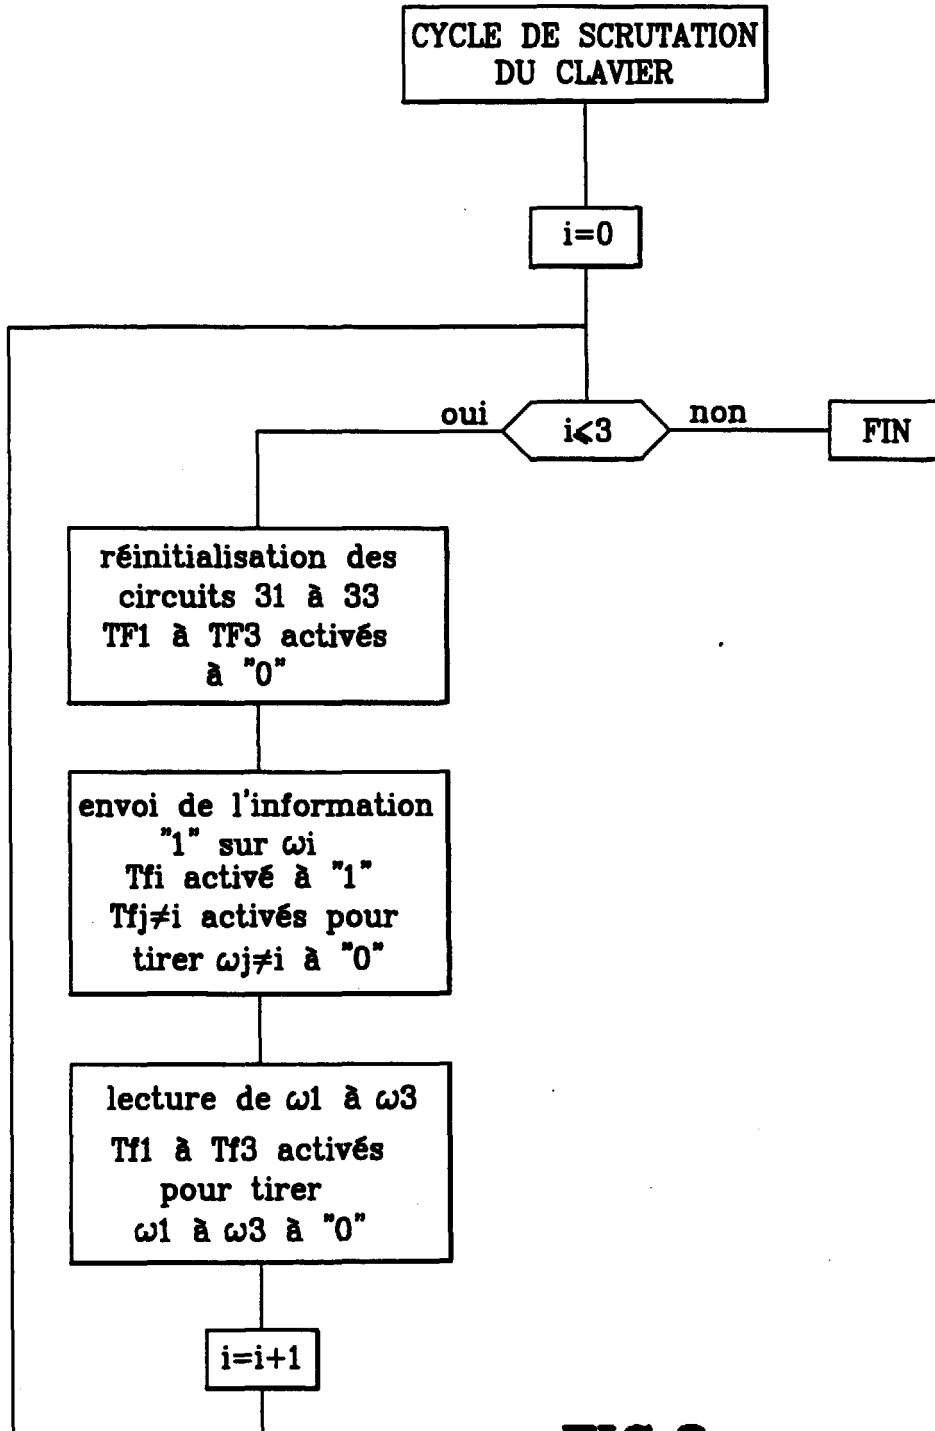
CYCLE DE SCRUTATION DU CLAVIER

i=0

oui

$i<3$

non

FIN

réinitialisation des circuits 31 à 33 TF1 à TF3 activés à "0"

envoi de l'information "1" sur $\omega$i Tfi activé à "1" Tfj$\neq$i activés pour tirer $\omega$j$\neq$i à "0"

lecture de $\omega$1 à $\omega$3 Tf1 à Tf3 activés pour tirer $\omega$1 à $\omega$3 à "0"

i=i+1

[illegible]